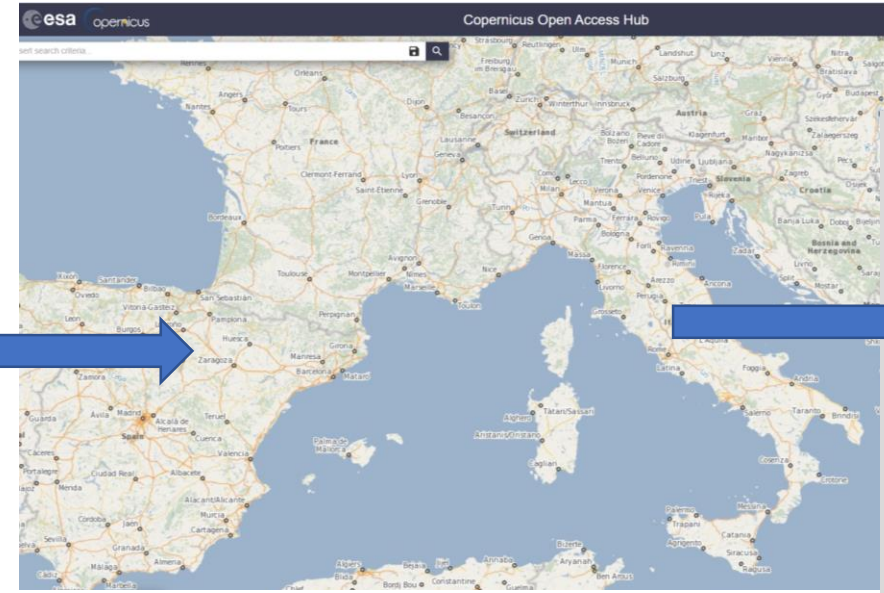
esa opernicus Copernicus Open Access Hub

sert search criteria...

Strasbourg Reutlingen Ulm Munich Landshut Linz Vienna Nitra Bratislava Salzburg Gyor Budapest Freiburg im Breisgau Basel Zurich Winterthur Innsbruck Austria Graz Szekesfehervar Zalaegerszeg Besancon Switzerland Bolzano Bozen Klagenfurt Maribor Nagykanizsa Pecs Lausanne Geneva Trento Belluno Udine Ljubljana Zagreb Slovenia Croatia Osijek Orleans Angers Tours Nantes Poitiers France Dijon Clermont-Ferrand Lyon Saint-Etienne Grenoble Milan Lecco Verona Pordenone Trieste Venice Mantua Padova Parma Ferrara Rovigo Bologna Pula Turin Genoa Banja Luka Bosnia and Herzegovina Bordeaux Zadar Livno Split Mostar Forli Ravenna Rimini Massa Florence Arezzo Livorno Perugia Ancona Grosseto Avignon Toulouse Montpellier Nimes Marseille Nice Toulon Perpignan Santander Bilbao Gijon Oviedo Vitoria-Gasteiz San Sebastian Leon Pamplona Burgos Huesca Zaragoza Girona Manresa Barcelona Mataro Zamora Avila Madrid Alcala de Henares Spain Teruel Cuenca Guarda Caceres Merida Ciudad Real Albacete Valencia Palma de Mallorca Tatari/Sassari Alghero Aristanis/Oristano Cagliari Latina L'Aquila Rome Foggia Andria Salerno Taranto Brindisi Cosenza Crotone Messina Palermo Trapani Catania Agrigento Siracusa Ragusa Alacant/Alicante Murcia Cartagena Cordoba Jaen Sevilla Granada Almeria Malaga Marbella Cadiz Algiers Blida Bejaia Bordj Bou Constantine Annaba Skikda Bizerte Aryanah Ben Arous Guelma